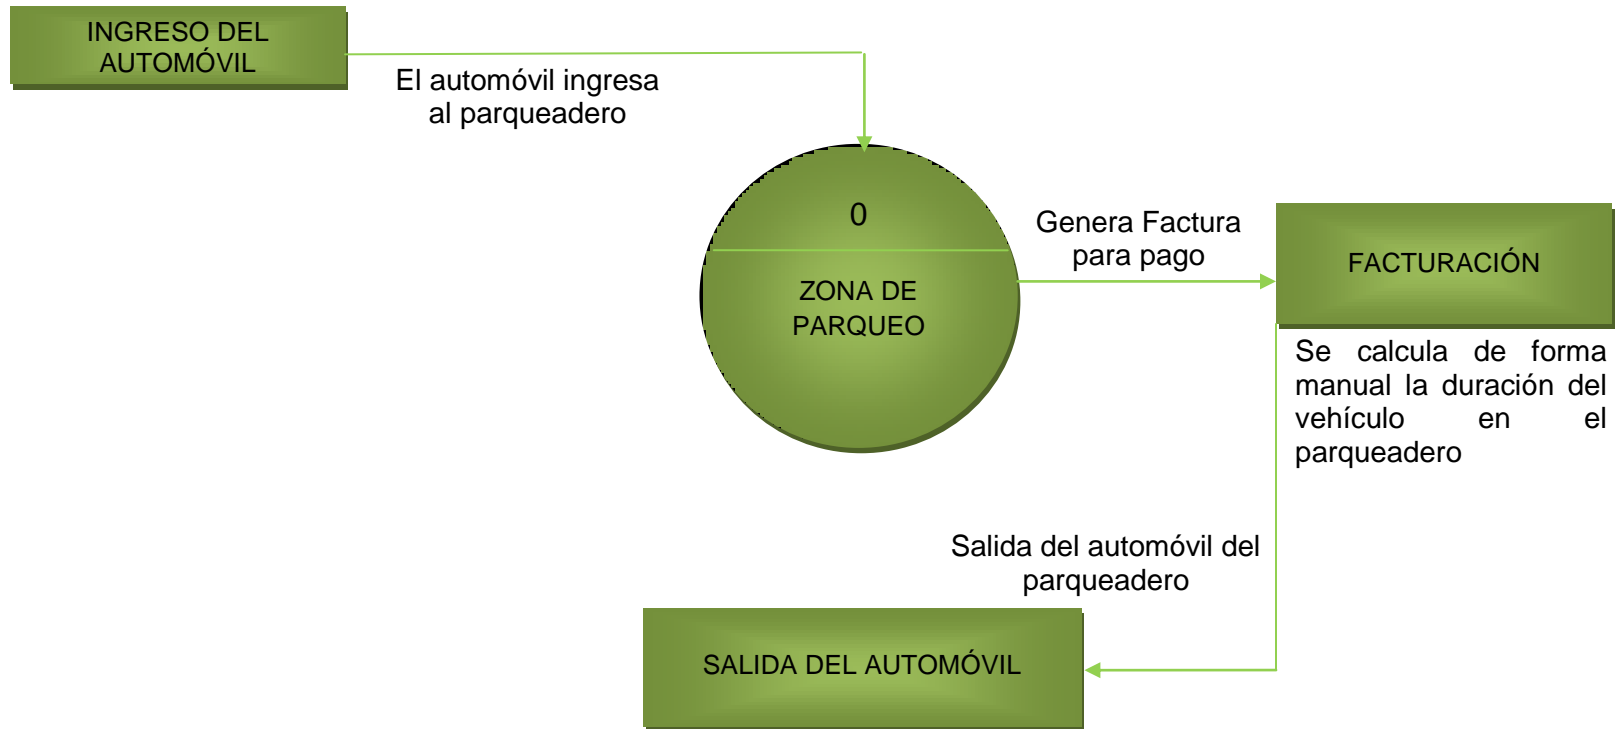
INGRESO DEL AUTOMÓVIL

El automóvil ingresa al parqueadero

0

ZONA DE PARQUEO

Genera Factura para pago

FACTURACIÓN

Se calcula de forma manual la duración del vehículo en el parqueadero

Salida del automóvil del parqueadero

SALIDA DEL AUTOMÓVIL